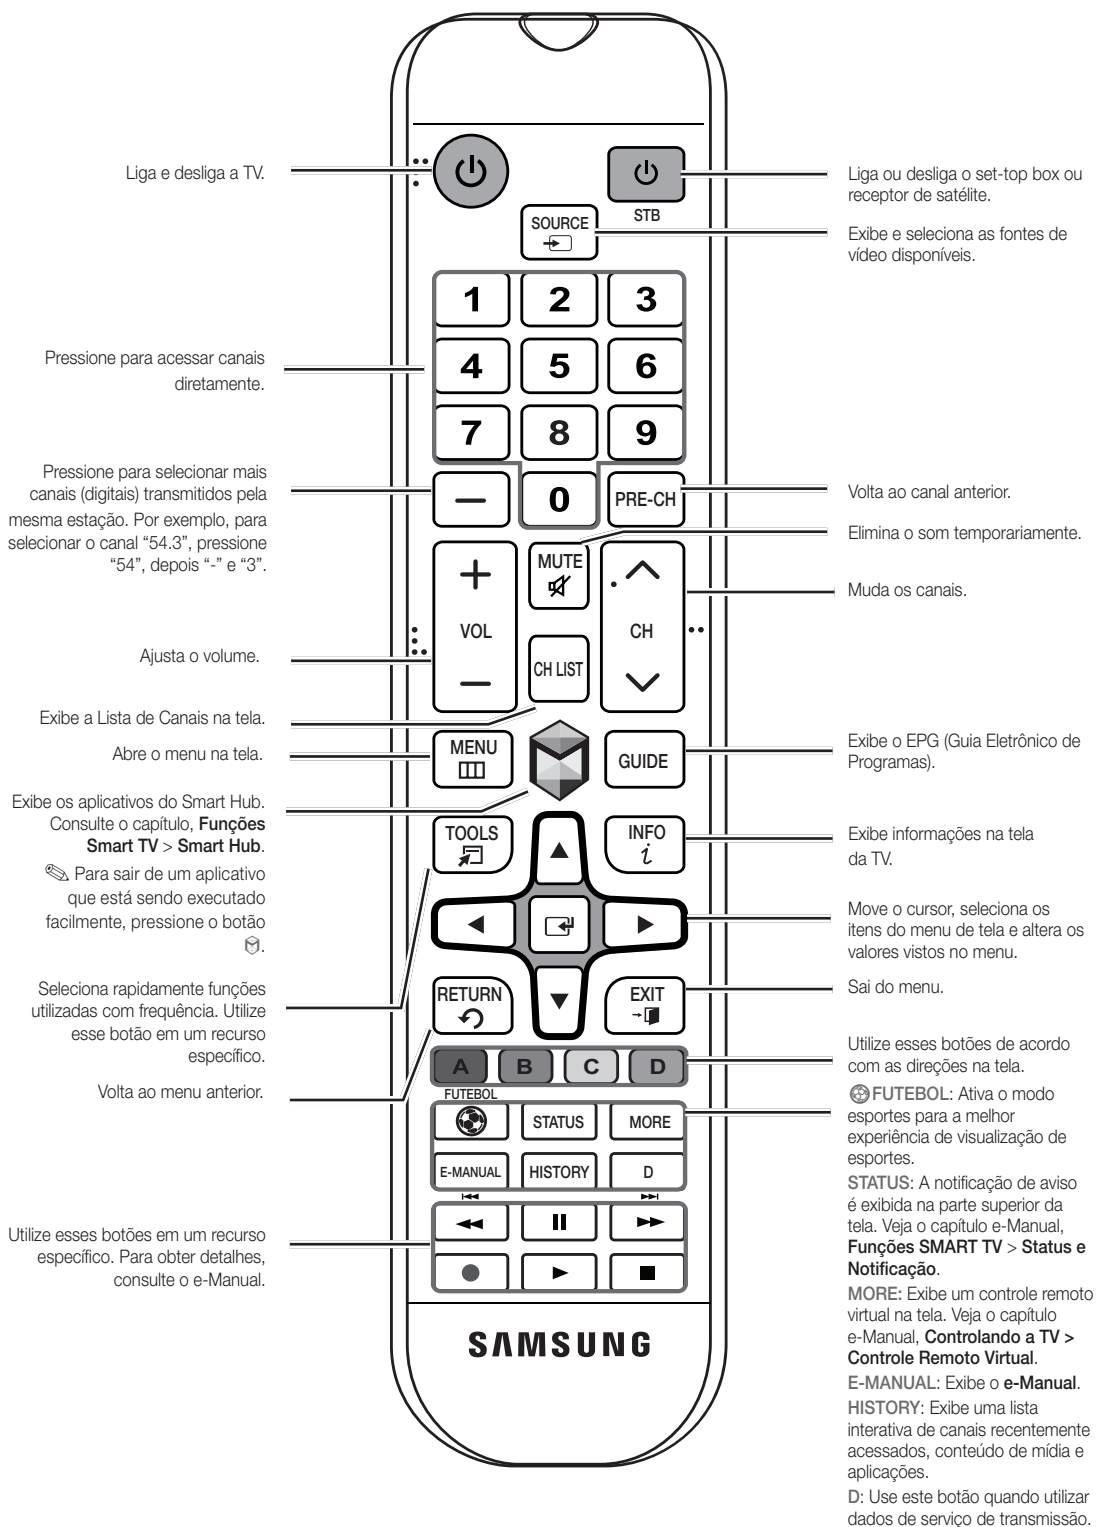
Liga e desliga a TV.

Liga ou desliga o set-top box ou receptor de satélite.

STB

SOURCE

Exibe e seleciona as fontes de vídeo disponíveis.

1 2 3
4 5 6
7 8 9
— 0 PRE-CH

Pressione para acessar canais diretamente.

Pressione para selecionar mais canais (digitais) transmitidos pela mesma estação. Por exemplo, para selecionar o canal "54.3", pressione "54", depois "-" e "3".

Volta ao canal anterior.

Elimina o som temporariamente.

MUTE

VOL

CH

CH LIST

Muda os canais.

Ajusta o volume.

Exibe a Lista de Canais na tela.

Abre o menu na tela.

MENU

GUIDE

Exibe o EPG (Guia Eletrônico de Programas).

Exibe os aplicativos do Smart Hub. Consulte o capítulo, Funções Smart TV > Smart Hub.

✎ Para sair de um aplicativo que está sendo executado facilmente, pressione o botão ⊕.

TOOLS

INFO

Exibe informações na tela da TV.

Move o cursor, seleciona os itens do menu de tela e altera os valores vistos no menu.

Seleciona rapidamente funções utilizadas com frequência. Utilize esse botão em um recurso específico.

RETURN

EXIT

Sai do menu.

Volta ao menu anterior.

A B C D

Utilize esses botões de acordo com as direções na tela.

FUTEBOL

STATUS

MORE

E-MANUAL

HISTORY

D

FUTEBOL: Ativa o modo esportes para a melhor experiência de visualização de esportes.

STATUS: A notificação de aviso é exibida na parte superior da tela. Veja o capítulo e-Manual, Funções SMART TV > Status e Notificação.

MORE: Exibe um controle remoto virtual na tela. Veja o capítulo e-Manual, Controlando a TV > Controle Remoto Virtual.

E-MANUAL: Exibe o e-Manual.

HISTORY: Exibe uma lista interativa de canais recentemente acessados, conteúdo de mídia e aplicações.

D: Use este botão quando utilizar dados de serviço de transmissão.

Utilize esses botões em um recurso específico. Para obter detalhes, consulte o e-Manual.

SAMSUNG